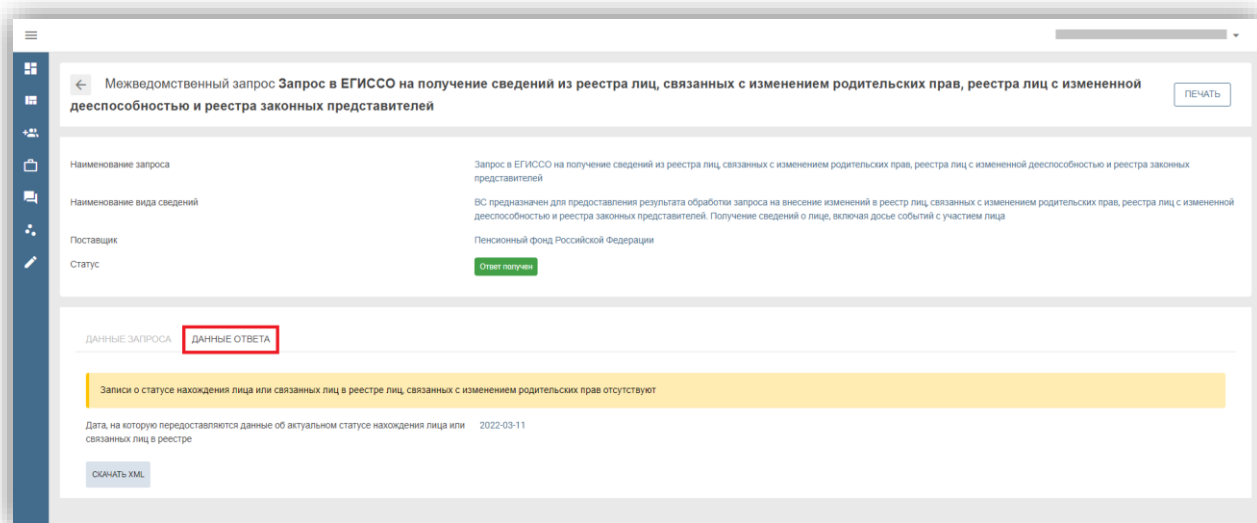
Межведомственный запрос **Запрос в ЕГИССО на получение сведений из реестра лиц, связанных с изменением родительских прав, реестра лиц с измененной дееспособностью и реестра законных представителей**

ПЕЧАТЬ

Наименование запроса
Запрос в ЕГИССО на получение сведений из реестра лиц, связанных с изменением родительских прав, реестра лиц с измененной дееспособностью и реестра законных представителей

Наименование вида сведений
ВС предназначен для предоставления результата обработки запроса на внесение изменений в реестр лиц, связанных с изменением родительских прав, реестра лиц с измененной дееспособностью и реестра законных представителей. Получение сведений о лице, включая досье событий с участием лица

Поставщик
Пенсионный фонд Российской Федерации

Статус
Ответ получен

ДАННЫЕ ЗАПРОСА
ДАННЫЕ ОТВЕТА

Записи о статусе нахождения лица или связанных лиц в реестре лиц, связанных с изменением родительских прав отсутствуют

Дата, на которую предоставляются данные об актуальном статусе нахождения лица или связанных лиц в реестре
2022-03-11

СКАЧАТЬ XML